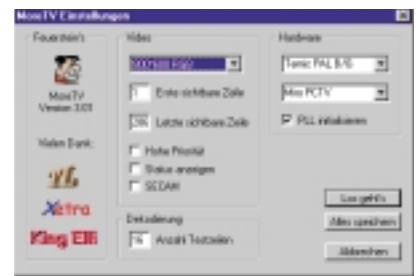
MoreTV Einstellungen

Feuerstein's

MoreTV Version 3.01

Vielen Dank:

Xetra

King Elli

Video

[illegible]

1 Erste sichtbare Zeile

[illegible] Letzte sichtbare Zeile

Hohe Priorität

Status anzeigen

SECAM

Dekodierung

16 Anzahl Testzeilen

Hardware

Temic PAL B/G

Miro PCTV

PLL initialisieren

Los geht's

Alles speichern

Abbrechen